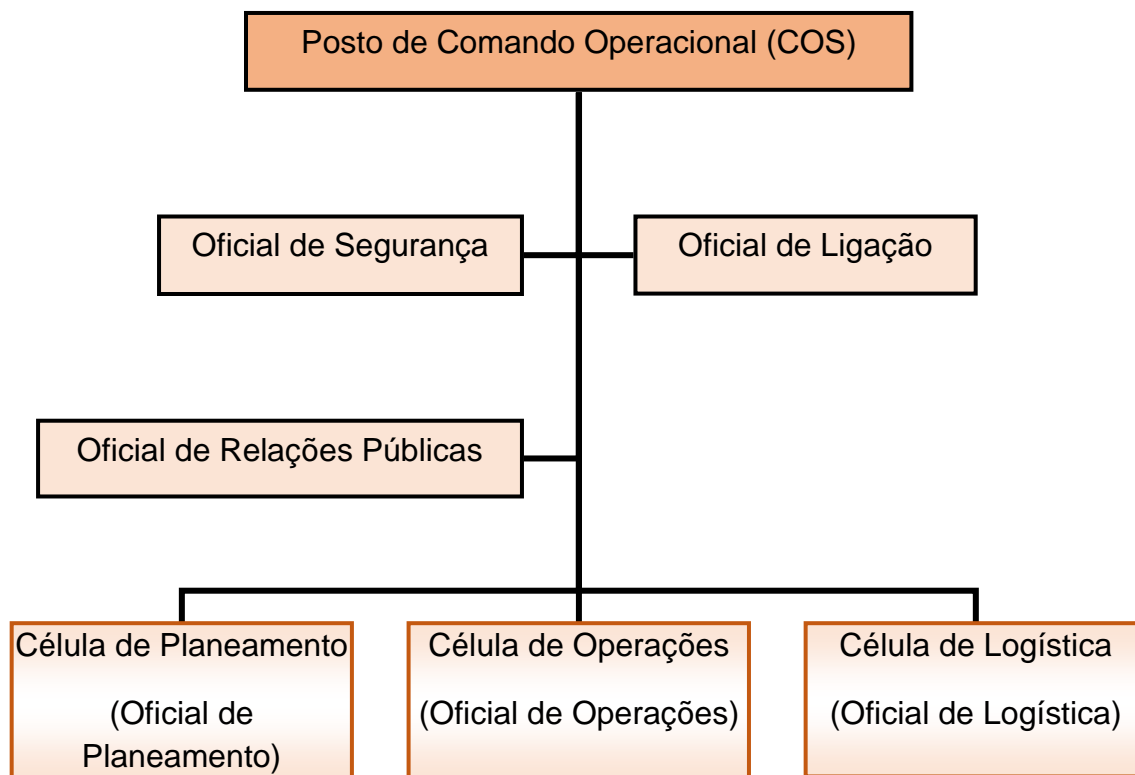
Posto de Comando Operacional (COS)

Oficial de Segurança

Oficial de Ligação

Oficial de Relações Públicas

Célula de Planeamento

(Oficial de Planeamento)

Célula de Operações

(Oficial de Operações)

Célula de Logística

(Oficial de Logística)